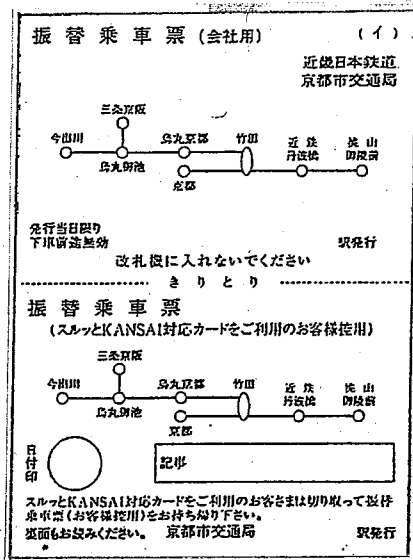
振替乗車票（会社用）　　（イ）

近畿日本鉄道
京都市交通局

三条京阪
今出川
烏丸京都
竹田
近鉄丹波橋
桃山御陵前
烏丸御池
京都

発行当日限り
下車前途無効　　駅発行

改札機に入れないでください

きりとり

振替乗車票
（スルッとKANSAI対応カードをご利用のお客様控用）

三条京阪
今出川
烏丸京都
竹田
近鉄丹波橋
桃山御陵前
烏丸御池
京都

日付印

記事

スルッとKANSAI対応カードをご利用のお客さまは切り取って振替乗車票（お客様控用）をお持ち帰り下さい。
裏面もお読みください。　京都市交通局　　駅発行